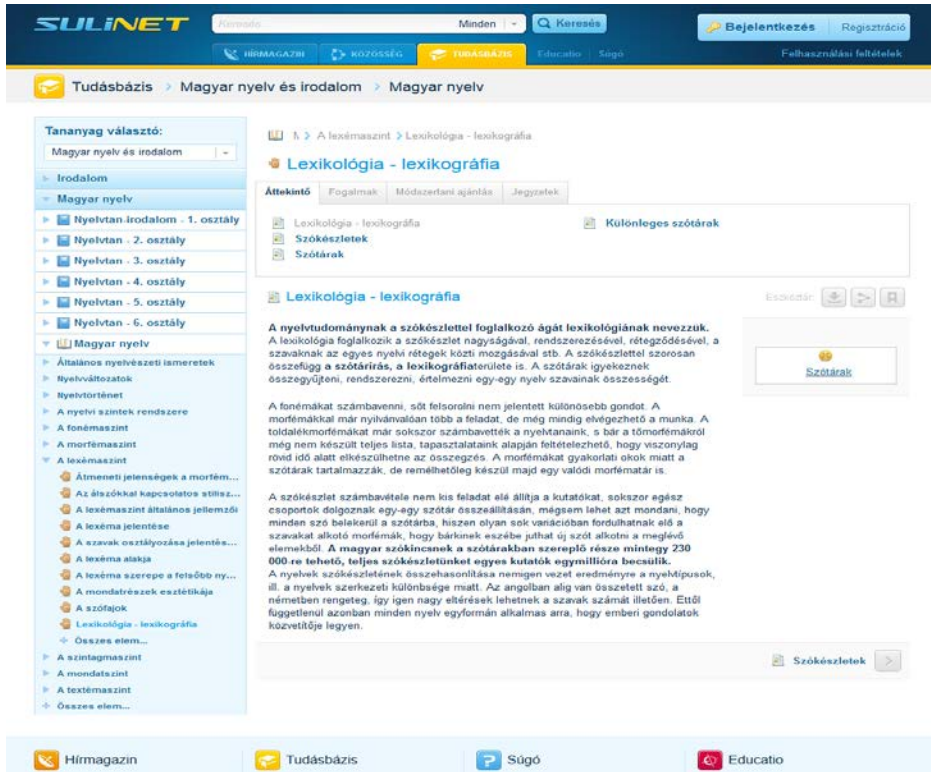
SULINET Keresés Minden Keresés Bejelentkezés Regisztráció

HÍRMAGAZIN KÖZÖSSÉG TUDÁSBÁZIS Educatio Súgó Felhasználási feltételek

Tudásbázis › Magyar nyelv és irodalom › Magyar nyelv

Tananyag választó:
Magyar nyelv és irodalom
Irodalom
Magyar nyelv
Nyelvtan-irodalom - 1. osztály
Nyelvtan - 2. osztály
Nyelvtan - 3. osztály
Nyelvtan - 4. osztály
Nyelvtan - 5. osztály
Nyelvtan - 6. osztály
Magyar nyelv
Általános nyelvészeti ismeretek
Nyelvváltozatok
Nyelvtörténet
A nyelvi szintek rendszere
A fonémaszint
A morfémaszint
A lexémaszint
Átmeneti jelenségek a morfém...
Az álszókkal kapcsolatos stilisz...
A lexémaszint általános jellemzői
A lexéma jelentése
A szavak osztályozása jelentés...
A lexéma alakja
A lexéma szerepe a felsőbb ny...
A mondatrészek esztétikája
A szófajok
Lexikológia - lexikográfia
Összes elem...
A szintagmaszint
A mondatszint
A textémaszint
Összes elem...

› A lexémaszint › Lexikológia - lexikográfia

Lexikológia - lexikográfia

Áttekintő | Fogalmak | Módszertani ajánlás | Jegyzetek

Lexikológia - lexikográfia
Szókészletek
Szótárak
Különleges szótárak

Lexikológia - lexikográfia

Eszköztár:

A nyelvtudománynak a szókészlettel foglalkozó ágát lexikológiának nevezzük. A lexikológia foglalkozik a szókészlet nagyságával, rendszerezésével, rétegződésével, a szavaknak az egyes nyelvi rétegek közti mozgásával stb. A szókészlettel szorosan összefügg a szótárírás, a lexikográfia területe is. A szótárak igyekeznek összegyűjteni, rendszerezni, értelmezni egy-egy nyelv szavainak összességét.

A fonémákat számbavenni, sőt felsorolni nem jelentett különösebb gondot. A morfémákkal már nyilvánvalóan több a feladat, de még mindig elvégezhető a munka. A toldalékmorfémákat már sokszor számbavették a nyelvtanaink, s bár a tőmorfémákról még nem készült teljes lista, tapasztalataink alapján feltételezhető, hogy viszonylag rövid idő alatt elkészülhetne az összegzés. A morfémákat gyakorlati okok miatt a szótárak tartalmazzák, de remélhetőleg készül majd egy valódi morfématár is.

A szókészlet számbavétele nem kis feladat elé állítja a kutatókat, sokszor egész csoportok dolgoznak egy-egy szótár összeállításán, mégsem lehet azt mondani, hogy minden szó belekerül a szótárba, hiszen olyan sok variációban fordulhatnak elő a szavakat alkotó morfémák, hogy bárkinek eszébe juthat új szót alkotni a meglévő elemekből. A magyar szókincsnek a szótárakban szereplő része mintegy 230 000-re tehető, teljes szókészletünket egyes kutatók egymillióra becsülik.
A nyelvek szókészletének összehasonlítása nemigen vezet eredményre a nyelvtípusok, ill. a nyelvek szerkezeti különbsége miatt. Az angolban alig van összetett szó, a németben rengeteg, így igen nagy eltérések lehetnek a szavak számát illetően. Ettől függetlenül azonban minden nyelv egyformán alkalmas arra, hogy emberi gondolatok közvetítője legyen.

Szótárak

Szókészletek

Hírmagazin Tudásbázis Súgó Educatio